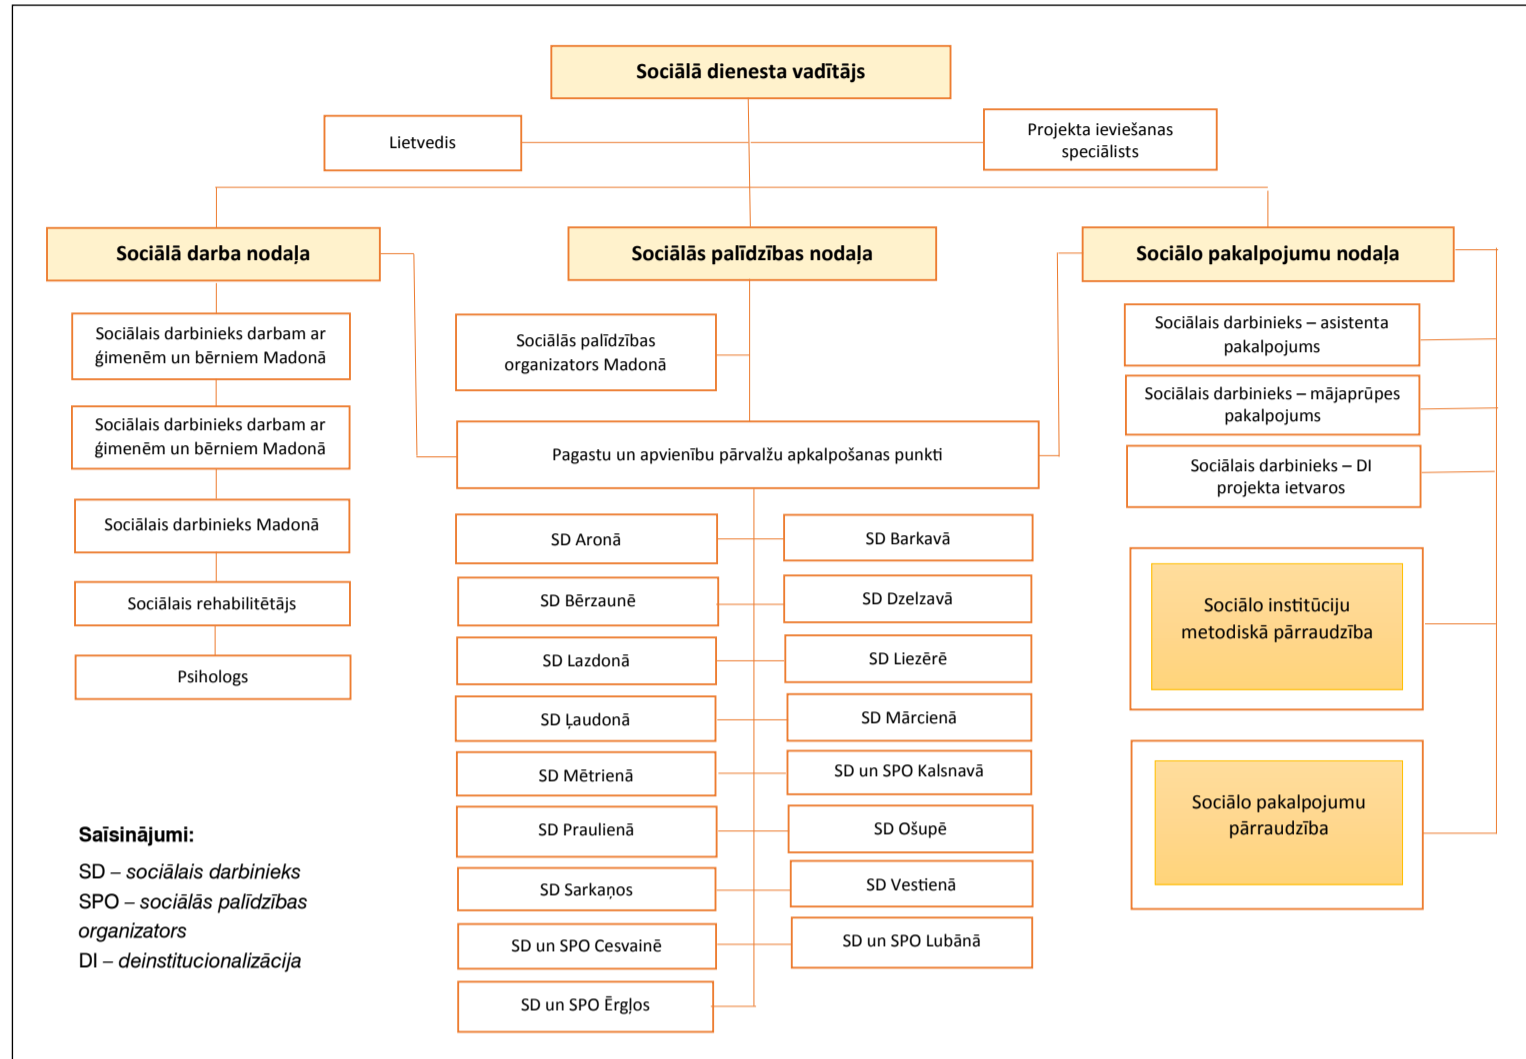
Sociālā dienesta vadītājs

Lietvedis

Projekta ieviešanas speciālists

Sociālā darba nodaļa

Sociālās palīdzības nodaļa

Sociālo pakalpojumu nodaļa

Sociālais darbinieks darbam ar ģimenēm un bērniem Madonā

Sociālais darbinieks darbam ar ģimenēm un bērniem Madonā

Sociālais darbinieks Madonā

Sociālais rehabilitētājs

Psihologs

Sociālās palīdzības organizators Madonā

Pagastu un apvienību pārvalžu apkalpošanas punkti

SD Aronā

SD Barkavā

SD Bērzaunē

SD Dzelzavā

SD Lazdonā

SD Liezērē

SD Ļaudonā

SD Mārcienā

SD Mētrienā

SD un SPO Kalsnavā

SD Praulienā

SD Ošupē

SD Sarkaņos

SD Vestienā

SD un SPO Cesvainē

SD un SPO Lubānā

SD un SPO Ērgļos

Sociālais darbinieks – asistenta pakalpojums

Sociālais darbinieks – mājaprūpes pakalpojums

Sociālais darbinieks – DI projekta ietvaros

Sociālo institūciju metodiskā pārraudzība

Sociālo pakalpojumu pārraudzība

Saīsinājumi:
SD – sociālais darbinieks
SPO – sociālās palīdzības organizators
DI – deinstitucionalizācija